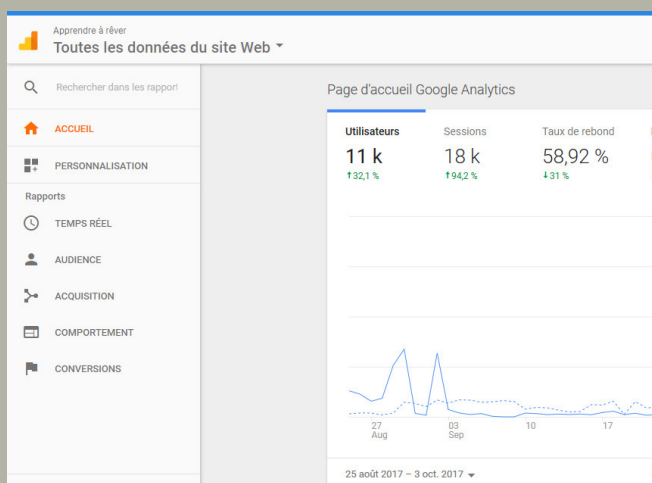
Apprendre à rêver
Toutes les données du site Web ▾

Rechercher dans les rapport

ACCUEIL

PERSONNALISATION

Rapports

TEMPS RÉEL

AUDIENCE

ACQUISITION

COMPORTEMENT

CONVERSIONS

Page d'accueil Google Analytics

| Utilisateurs | Sessions | Taux de rebond |
|---|---|---|
| 11 k | 18 k | 58,92 % |
| ↑32,1 % | ↑94,2 % | ↓31 % |

27
Aug

03
Sep

10

17

25 août 2017 – 3 oct. 2017 ▾